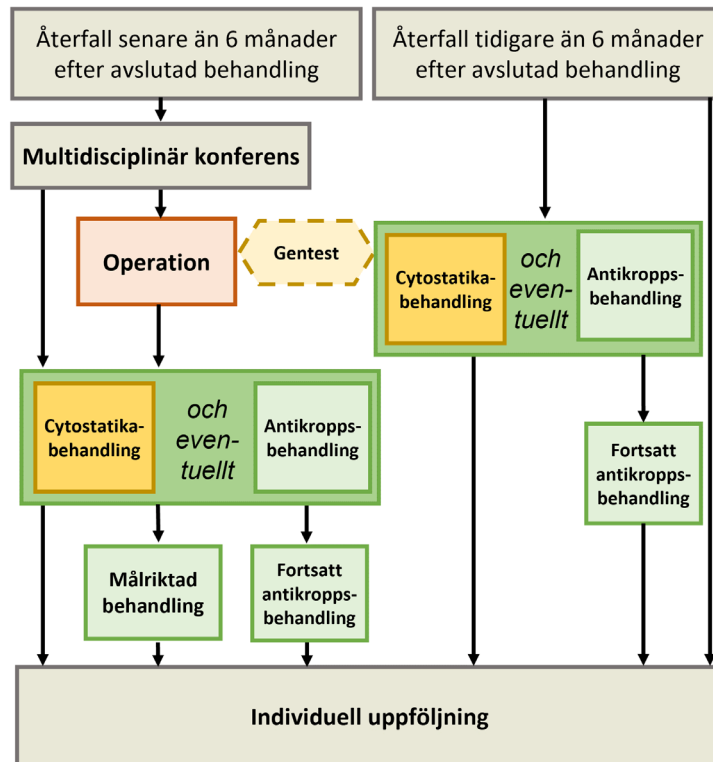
Återfall senare än 6 månader efter avslutad behandling

Återfall tidigare än 6 månader efter avslutad behandling

Multidisciplinär konferens

Operation

Gentest

Cytostatikabehandling

och eventuellt

Antikroppsbehandling

Cytostatikabehandling

och eventuellt

Antikroppsbehandling

Fortsatt antikroppsbehandling

Målriktad behandling

Fortsatt antikroppsbehandling

Individuell uppföljning